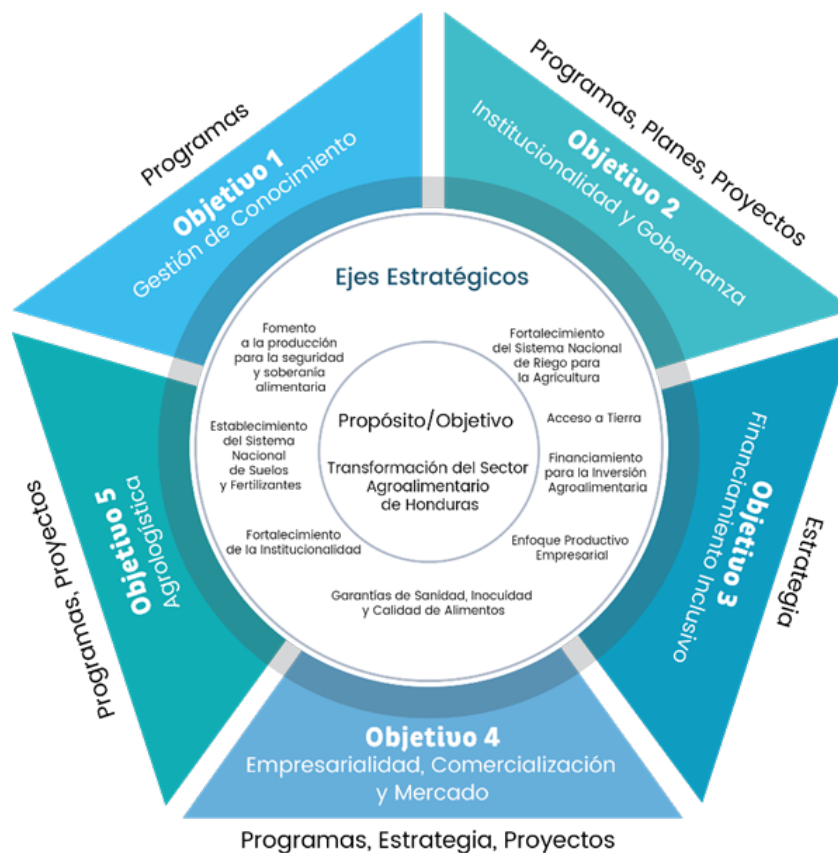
Programas

Objetivo 1
Gestión de Conocimiento

Programas, Planes, Proyectos

Objetivo 2
Institucionalidad y Gobernanza

Ejes Estratégicos

Fomento a la producción para la seguridad y soberanía alimentaria

Fortalecimiento del Sistema Nacional de Riego para la Agricultura

Acceso a Tierra

Establecimiento del Sistema Nacional de Suelos y Fertilizantes

Propósito/Objetivo

Transformación del Sector Agroalimentario de Honduras

Financiamiento para la Inversión Agroalimentaria

Fortalecimiento de la Institucionalidad

Enfoque Productivo Empresarial

Garantías de Sanidad, Inocuidad y Calidad de Alimentos

Programas, Proyectos

Objetivo 5
Agrologística

Objetivo 3
Financiamiento Inclusivo

Estrategia

Objetivo 4
Empresarialidad, Comercialización y Mercado

Programas, Estrategia, Proyectos